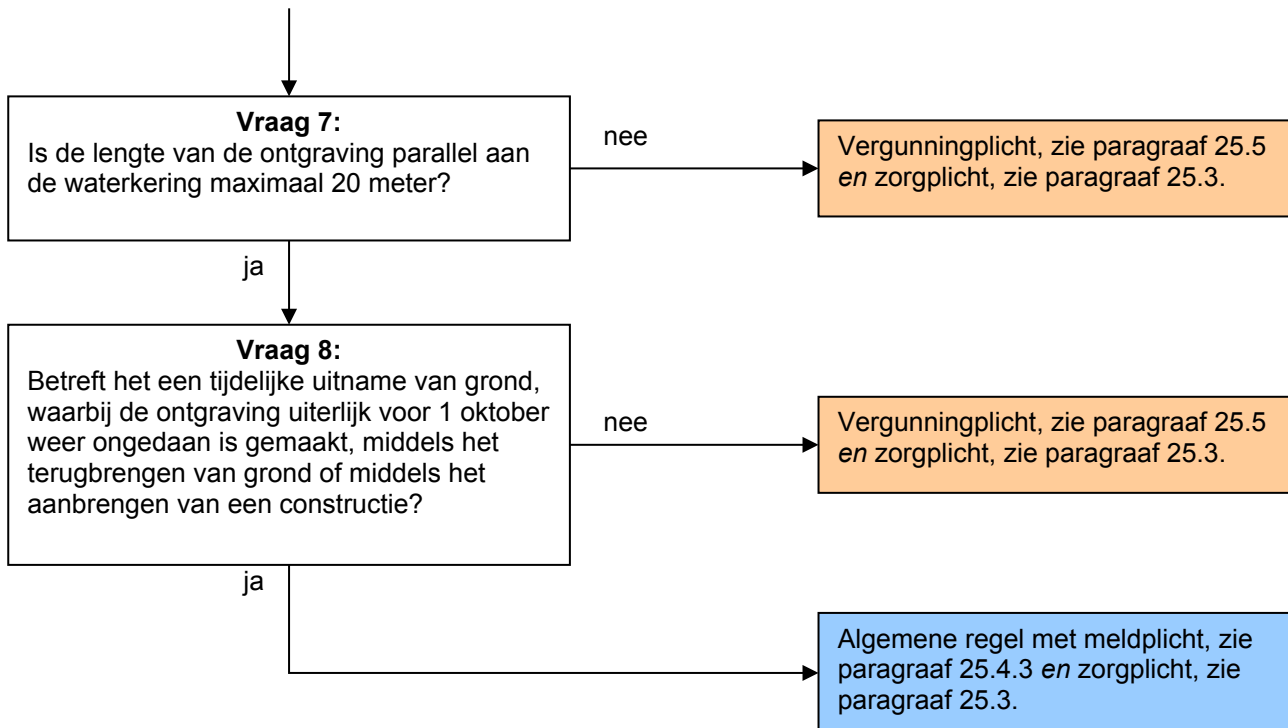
**Vraag 7:**
Is de lengte van de ontgraving parallel aan de waterkering maximaal 20 meter?

nee

Vergunningplicht, zie paragraaf 25.5 *en* zorgplicht, zie paragraaf 25.3.

ja

**Vraag 8:**
Betreft het een tijdelijke uitname van grond, waarbij de ontgraving uiterlijk voor 1 oktober weer ongedaan is gemaakt, middels het terugbrengen van grond of middels het aanbrengen van een constructie?

nee

Vergunningplicht, zie paragraaf 25.5 *en* zorgplicht, zie paragraaf 25.3.

ja

Algemene regel met meldplicht, zie paragraaf 25.4.3 *en* zorgplicht, zie paragraaf 25.3.